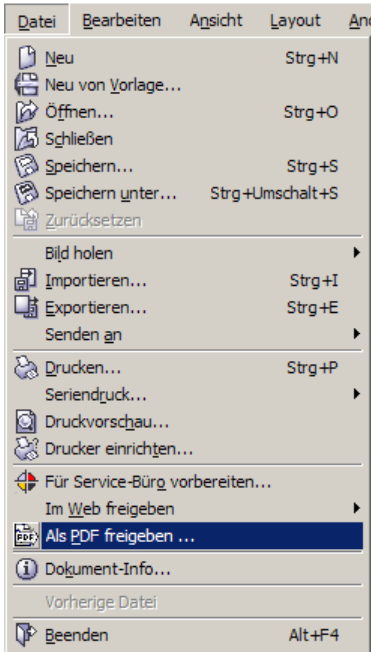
Datei Bearbeiten Ansicht Layout Anc

Neu Strg+N
Neu von Vorlage...
Öffnen... Strg+O
Schließen
Speichern... Strg+S
Speichern unter... Strg+Umschalt+S
Zurücksetzen

Bild holen
Importieren... Strg+I
Exportieren... Strg+E
Senden an

Drucken... Strg+P
Seriendruck...
Druckvorschau...
Drucker einrichten...

Für Service-Büro vorbereiten...
Im Web freigeben
Als PDF freigeben ...

Dokument-Info...

Vorherige Datei

Beenden Alt+F4